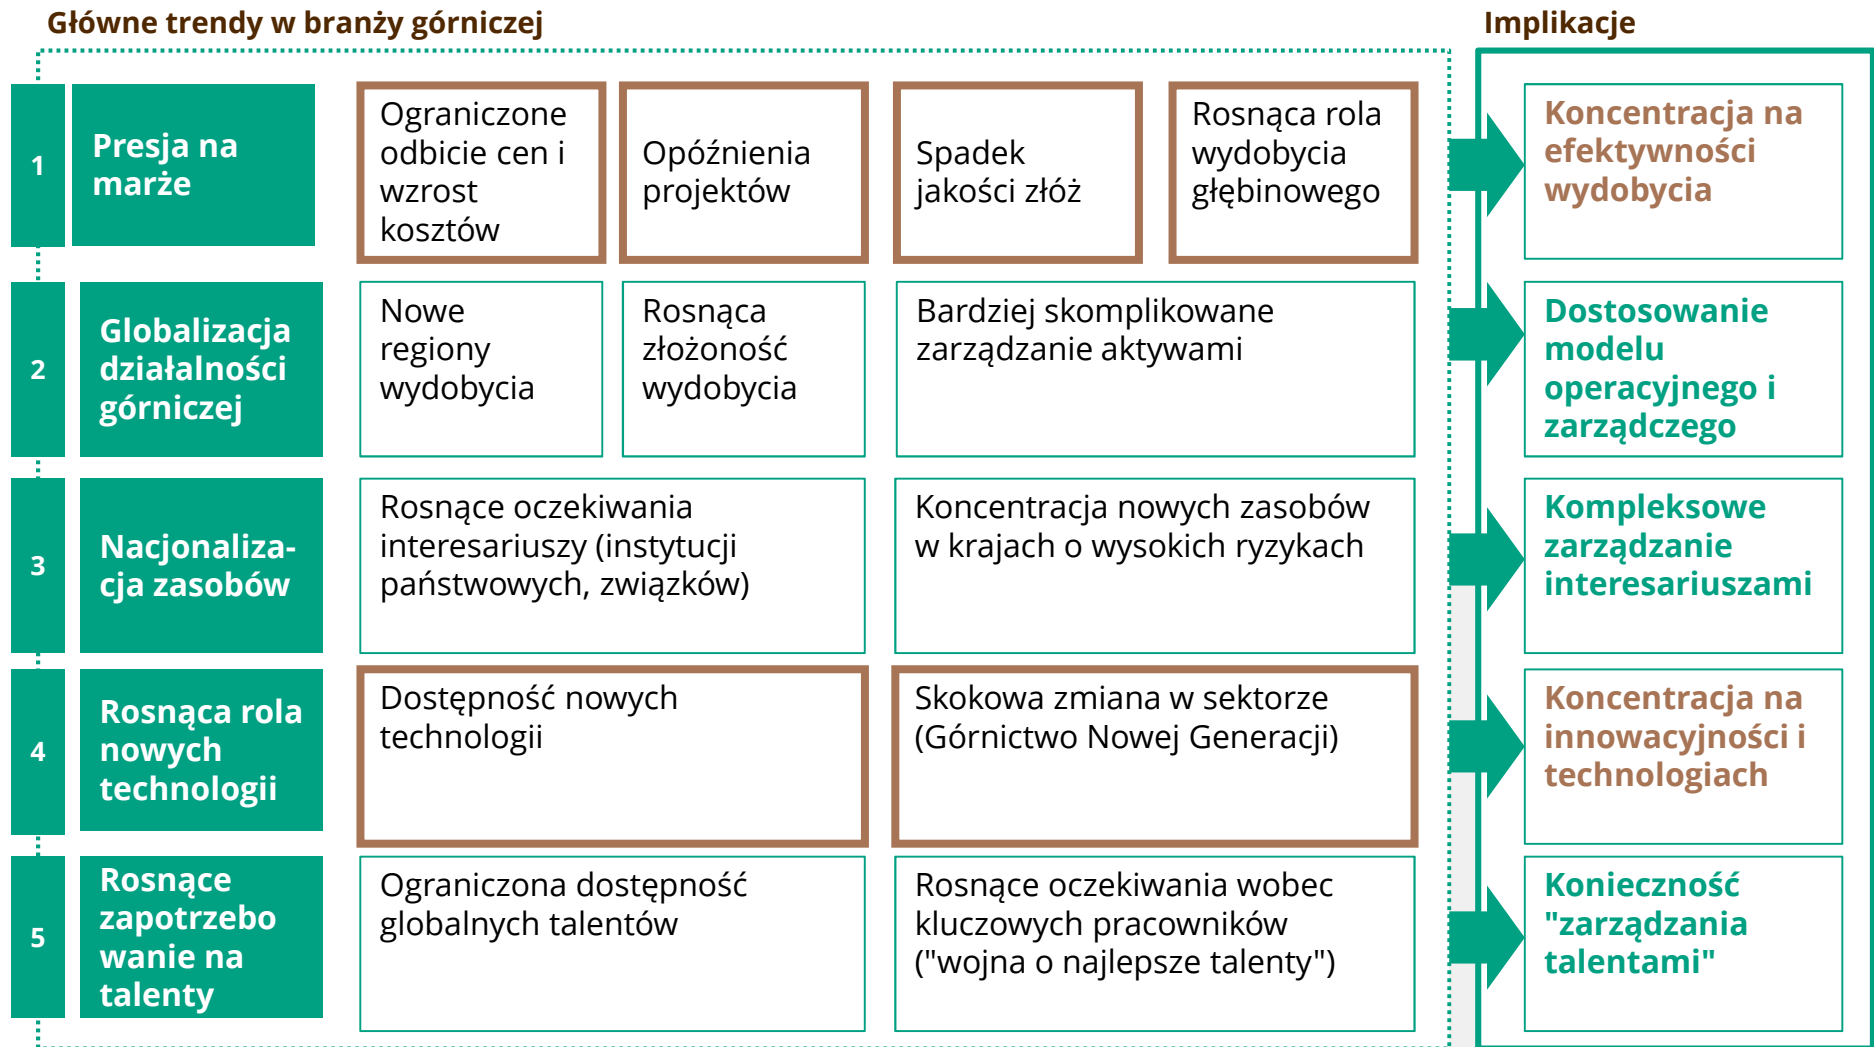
Główne trendy w branży górniczej

Implikacje

1 Presja na marże

Ograniczone odbicie cen i wzrost kosztów

Opóźnienia projektów

Spadek jakości złóż

Rosnąca rola wydobycia głębinowego

Koncentracja na efektywności wydobycia

2 Globalizacja działalności górniczej

Nowe regiony wydobycia

Rosnąca złożoność wydobycia

Bardziej skomplikowane zarządzanie aktywami

Dostosowanie modelu operacyjnego i zarządczego

3 Nacjonalizacja zasobów

Rosnące oczekiwania interesariuszy (instytucji państwowych, związków)

Koncentracja nowych zasobów w krajach o wysokich ryzykach

Kompleksowe zarządzanie interesariuszami

4 Rosnąca rola nowych technologii

Dostępność nowych technologii

Skokowa zmiana w sektorze (Górnictwo Nowej Generacji)

Koncentracja na innowacyjności i technologiach

5 Rosnące zapotrzebowanie na talenty

Ograniczona dostępność globalnych talentów

Rosnące oczekiwania wobec kluczowych pracowników ("wojna o najlepsze talenty")

Konieczność "zarządzania talentami"